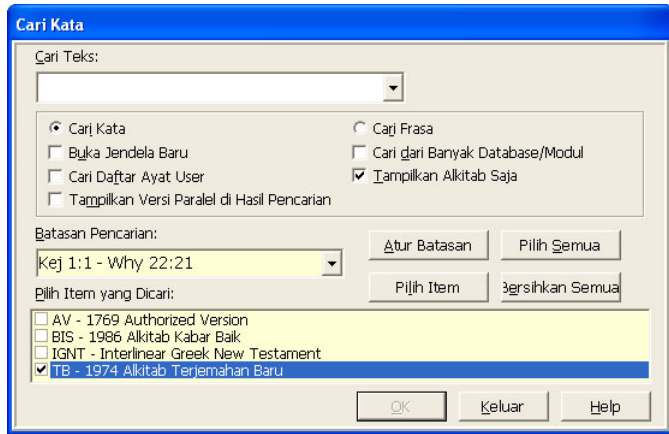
Cari Kata

Cari Teks:

Cari Kata
Cari Frasa
Buka Jendela Baru
Cari dari Banyak Database/Modul
Cari Daftar Ayat User
Tampilkan Alkitab Saja
Tampilkan Versi Paralel di Hasil Pencarian

Batasan Pencarian:
Kej 1:1 - Why 22:21
Atur Batasan
Pilih Semua
Pilih Item
Bersihkan Semua

Pilih Item yang Dicari:
AV - 1769 Authorized Version
BIS - 1986 Alkitab Kabar Baik
IGNT - Interlinear Greek New Testament
TB - 1974 Alkitab Terjemahan Baru

OK
Keluar
Help